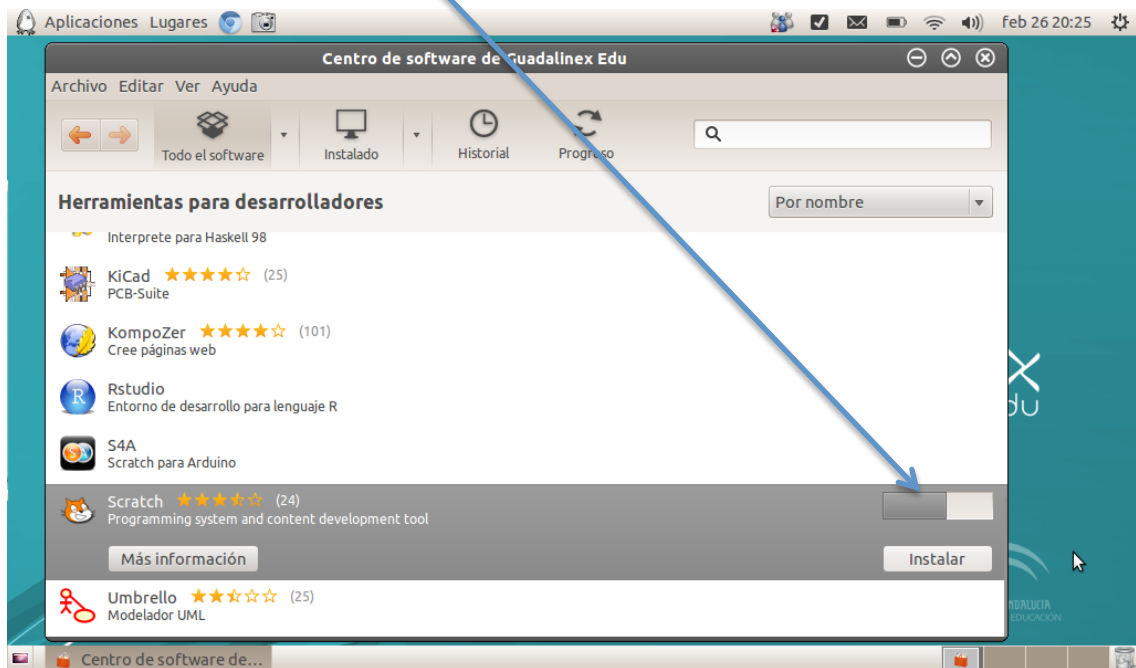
Aplicaciones Lugares feb 26 20:25

Centro de software de Guadalinex Edu

Archivo Editar Ver Ayuda

Todo el software Instalado Historial Progreso

Herramientas para desarrolladores

Por nombre

Interprete para Haskell 98

KiCad ★★★★☆ (25)
PCB-Suite

KompoZer ★★★★☆ (101)
Cree páginas web

Rstudio
Entorno de desarrollo para lenguaje R

S4A
Scratch para Arduino

Scratch ★★★★☆ (24)
Programming system and content development tool

Más información

Instalar

Umbrello ★★★☆☆ (25)
Modelador UML

X
du

NDALUCIA
EDUCACIÓN

Centro de software de...